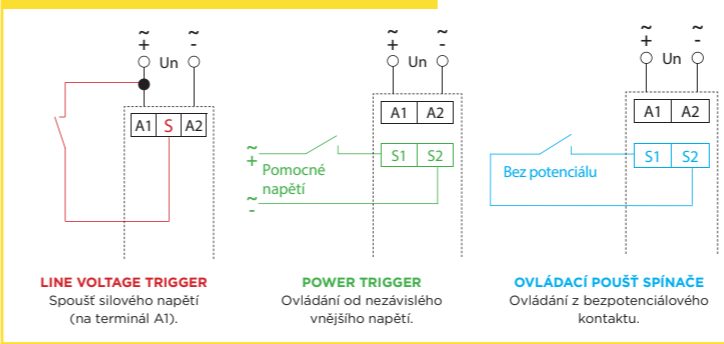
~
+
Un
~
-
A1
S
A2

LINE VOLTAGE TRIGGER
Spoušť silového napětí (na terminál A1).

~
+
Un
~
-
A1
A2
~
+
Pomocné napětí
~
-
S1
S2

POWER TRIGGER
Ovládání od nezávislého vnějšího napětí.

~
+
Un
~
-
A1
A2
Bez potenciálu
S1
S2

OVLÁDACÍ POUŠŤ SPÍNAČE
Ovládání z bezpotenciálového kontaktu.